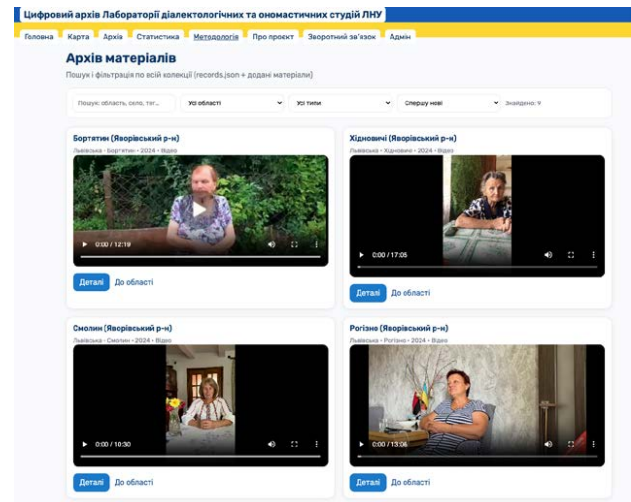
Цифровий архів Лабораторії діалектологічних та ономастичних студій ЛНУ

Головна | Карта | Архів | Статистика | Методологія | Про проект | Зворотний зв'язок | Адмін

Архів матеріалів

Пошук і фільтрація по всій колекції (records.json + додані матеріали)

Пошук: область, село, тег... | Усі області | Усі типи | Спершу нові | Знайдено: 9

Бортятин (Яворівський р-н)
Львівська • Бортятин • 2024 • Відео
0:00 / 12:19
Деталі | До області

Хідновичі (Яворівський р-н)
Львівська • Хідновичі • 2024 • Відео
0:00 / 17:05
Деталі | До області

Смолин (Яворівський р-н)
Львівська • Смолин • 2024 • Відео
0:00 / 10:30
Деталі | До області

Рогізно (Яворівський р-н)
Львівська • Рогізно • 2024 • Відео
0:00 / 13:06
Деталі | До області